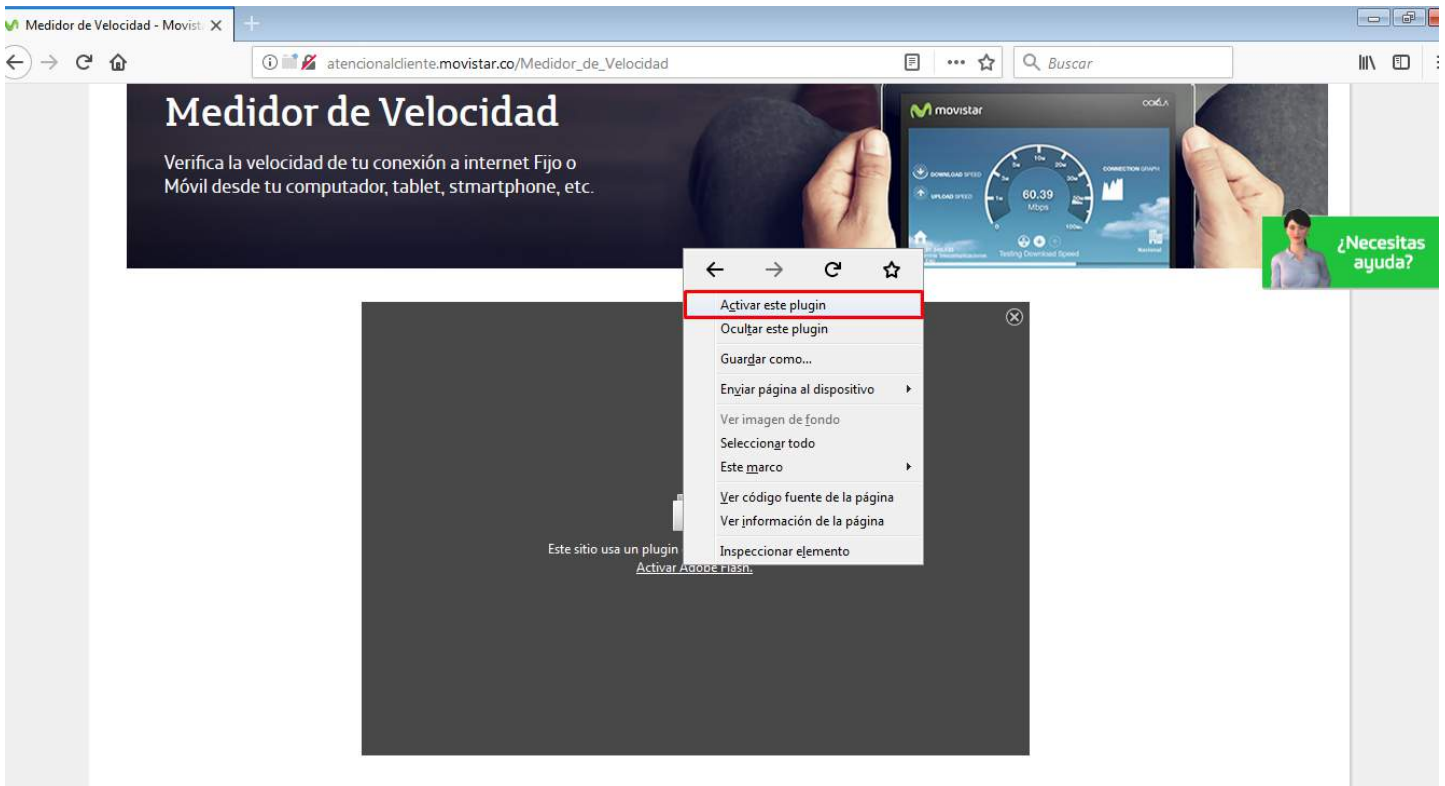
Medidor de Velocidad - Movist

atencionalcliente.movistar.co/Medidor_de_Velocidad

Buscar

Medidor de Velocidad

Verifica la velocidad de tu conexión a internet Fijo o Móvil desde tu computador, tablet, stmartphone, etc.

movistar

DOWNLOAD SPEED

UPLOAD SPEED

60.39 Mbps

CONNECTION GRAPH

Testing Download Speed

¿Necesitas ayuda?

Activar este plugin
Ocultar este plugin
Guardar como...
Enviar página al dispositivo
Ver imagen de fondo
Seleccionar todo
Este marco
Ver código fuente de la página
Ver información de la página
Inspeccionar elemento

Este sitio usa un plugin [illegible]
Activar Adobe Flash.